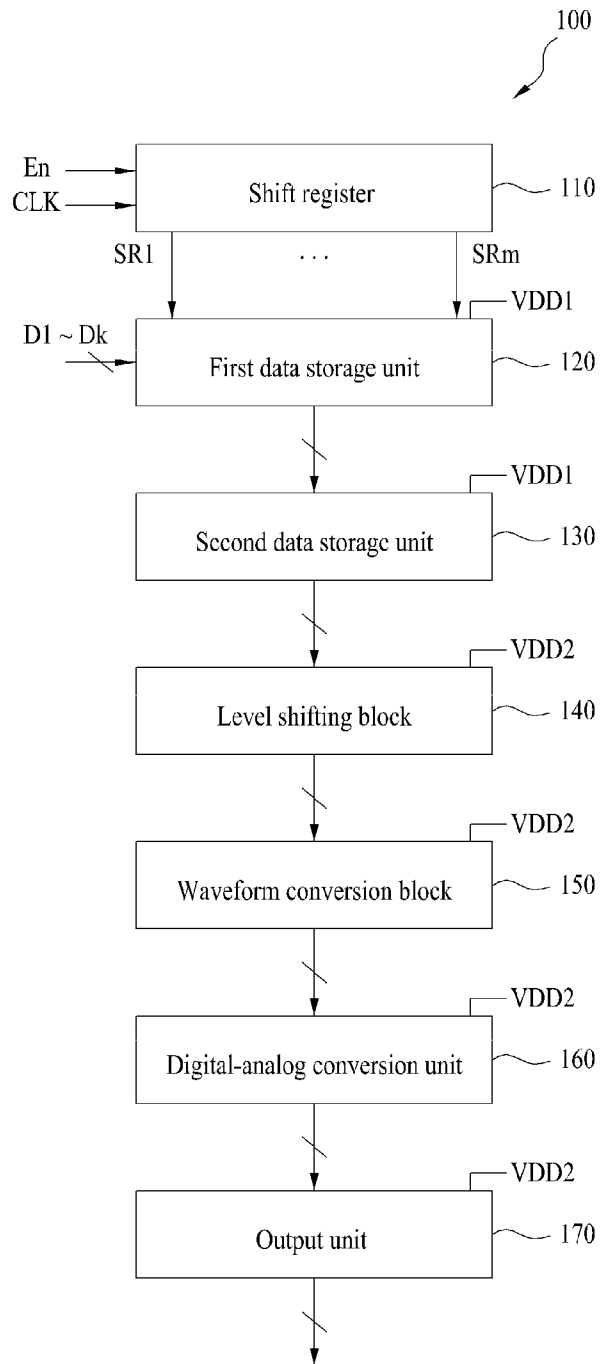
100

En
CLK
Shift register
110
SR1
...
SRm
VDD1
D1 ~ Dk
First data storage unit
120
VDD1
Sccond data storagc unit
130
VDD2
Level shifting block
140
VDD2
Waveform conversion block
150
VDD2
Digital-analog conversion unit
160
VDD2
Output unit
170